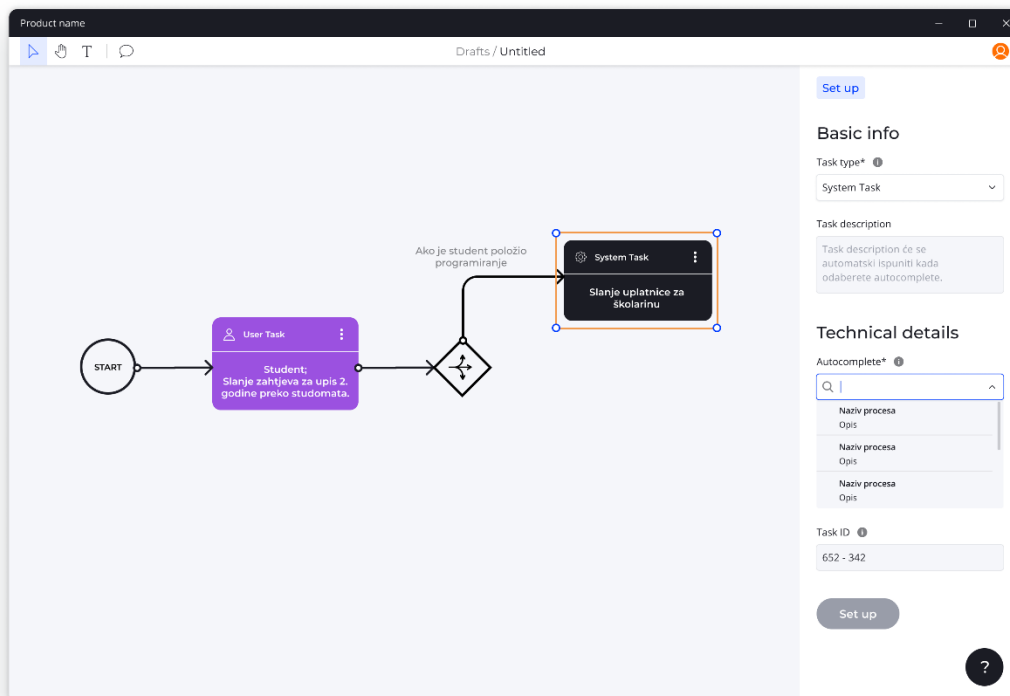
Product name

T

Drafts / Untitled

START

User Task

Student;
Slanje zahtjeva za upis 2. godine preko studomata.

Ako je student položio programiranje

System Task

Slanje uplatnice za školarinu

Set up

Basic info

Task type*

System Task

Task description

Task description će se automatski ispuniti kada odaberete autocomplete.

Technical details

Autocomplete*

Naziv procesa
Opis

Naziv procesa
Opis

Naziv procesa
Opis

Task ID

652 - 342

Set up

?